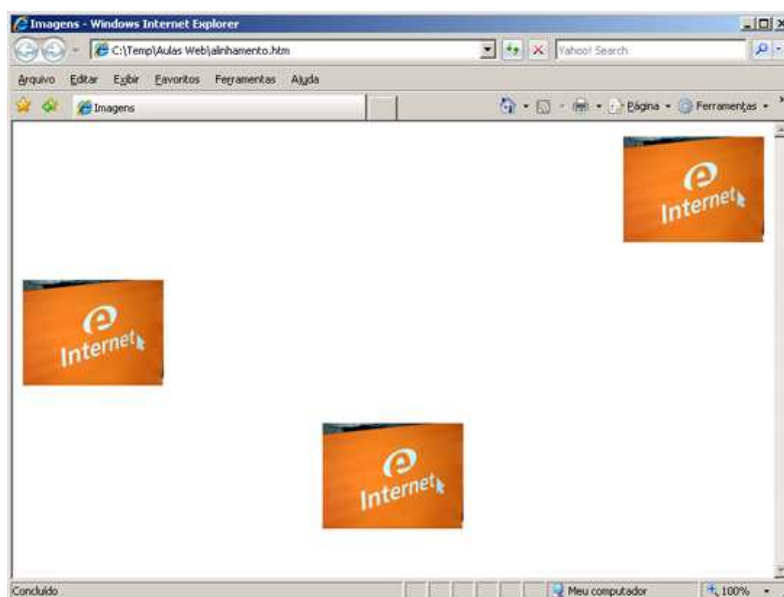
Imagens - Windows Internet Explorer

C:\Temp\Aulas Web\alinhamento.htm

Yahoo! Search

Arquivo Editar Exibir Favoritos Ferramentas Ajuda

Imagens

Página Ferramentas

Internet

Internet

Internet

Concluído

Meu computador

100%